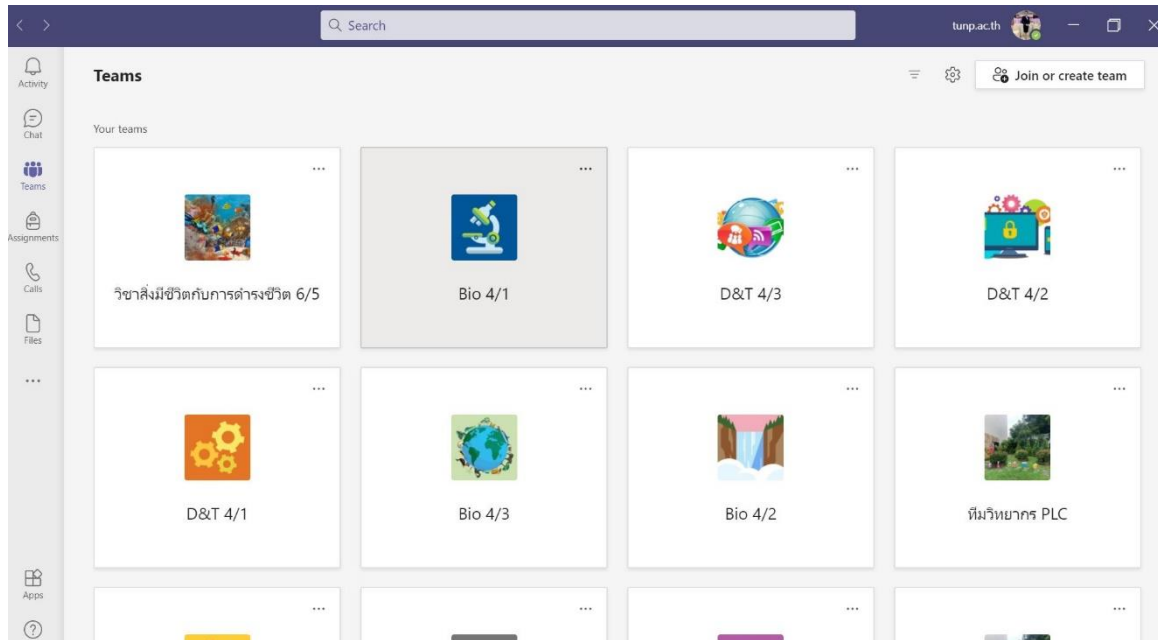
Search

tunp.ac.th

Activity

Chat

Teams

Assignments

Calls

Files

...

Apps

?

Teams

Join or create team

Your teams

...

วิชาสิ่งมีชีวิตกับการดำรงชีวิต 6/5

...

Bio 4/1

...

D&T 4/3

...

D&T 4/2

...

D&T 4/1

...

Bio 4/3

...

Bio 4/2

...

ทีมวิทยากร PLC

...

...

...

...